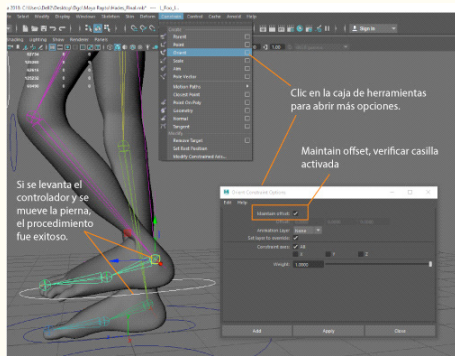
a 2018: C:\Users\Dell\Desktop\Bg\Maya Rapid\Hades_Pierna.mb* --- L_Foot_I...

File Edit Modify Display Windows Skeleton Skin Deform Constrain Control Cache Arnold Help

Sign in

Create

Parent

Point

Orient

Scale

Aim

Pole Vector

Motion Paths

Closest Point

Point On Poly

Geometry

Normal

Tangent

Remove Target

Set Rest Position

Modify Constrained Axis...

Clic en la caja de herramientas para abrir más opciones.

Maintain offset, verificar casilla activada

Si se levanta el controlador y se mueve la pierna, el procedimiento fue exitoso.

Orient Constraint Options

Edit Help

Maintain offset: ✓

Animation Layer: None

Set layer to override: ✓

Constraint axes: ✓ All

X Y Z

Weight: 1.0000

Add Apply Close